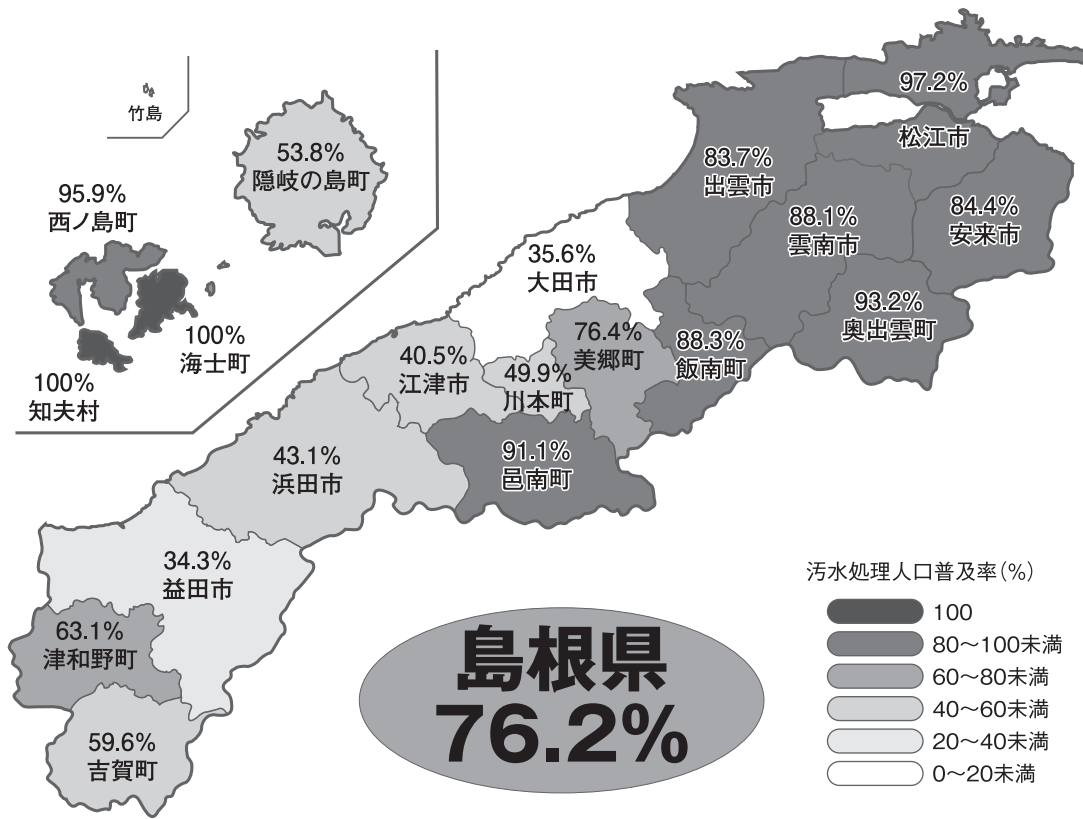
竹島

53.8%
隠岐の島町

95.9%
西ノ島町

100%
海士町

100%
知夫村

97.2%
松江市

83.7%
出雲市

88.1%
雲南市

84.4%
安来市

35.6%
大田市

93.2%
奥出雲町

76.4%
美郷町

88.3%
飯南町

40.5%
江津市

49.9%
川本町

91.1%
邑南町

43.1%
浜田市

34.3%
益田市

63.1%
津和野町

59.6%
吉賀町

島根県
76.2%

汚水処理人口普及率(%)
100
80~100未満
60~80未満
40~60未満
20~40未満
0~20未満